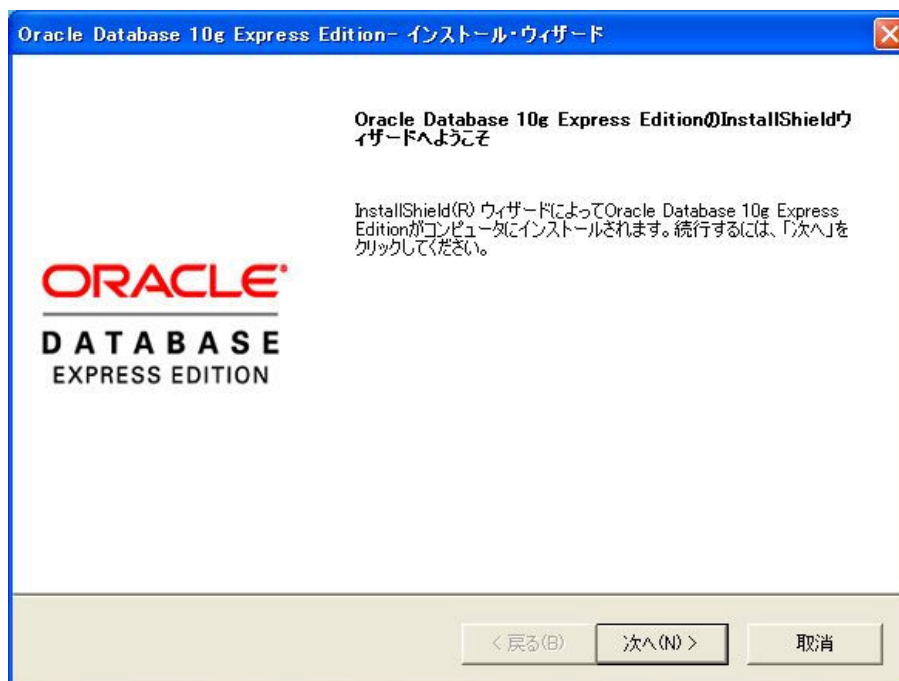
Oracle Database 10g Express Edition- インストール・ウィザード

Oracle Database 10g Express EditionのInstallShieldウィザードへようこそ

InstallShield(R) ウィザードによってOracle Database 10g Express Editionがコンピュータにインストールされます。続行するには、「次へ」をクリックしてください。

ORACLE
DATABASE
EXPRESS EDITION

< 戻る(B)

次へ(N) >

取消